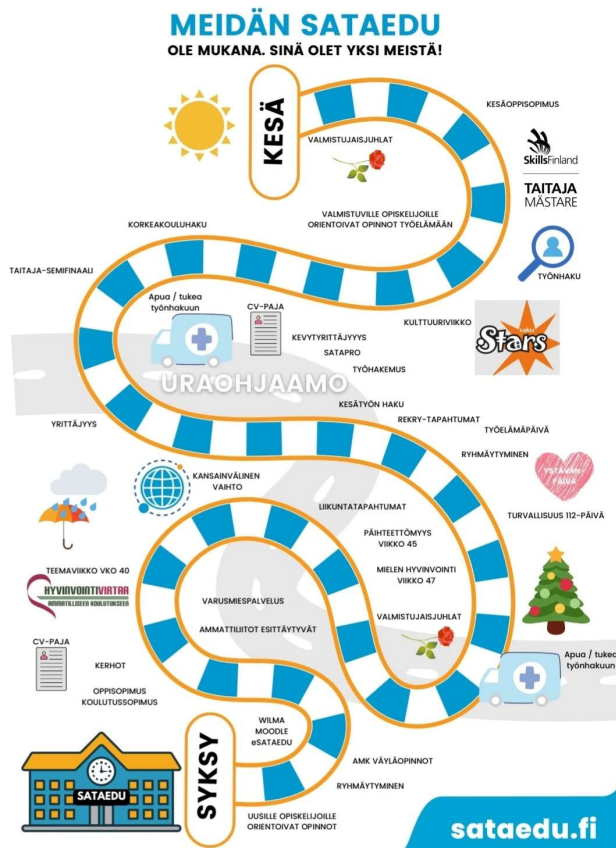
MEIDÄN SATAEDU
OLE MUKANA. SINÄ OLET YKSI MEISTÄ!

KESÄ

KESÄOPPISOPIMUS

VALMISTUJAISJUHLAT

SkillsFinland

TAITAJA MÄSTARE

VALMISTUVILLE OPISKELIJOILLE ORIENTOIVAT OPINNOT TYÖELÄMÄÄN

KORKEAKOULUHAKU

TYÖNHAKU

TAITAJA-SEMIFINAALI

Apua / tukea työnhakuun

CV-PAJA

KULTTUURIVIIKKO

Stars

KEVYTYRITTÄJYYS

SATAPRO

URAOHJAAMO

TYÖHAKEMUS

KESÄTYÖN HAKU

REKRY-TAPAHTUMAT

YRITTÄJYYS

TYÖELÄMÄPÄIVÄ

RYHMÄYTYMINEN

YSTÄVÄNPÄIVÄ

KANSAINVÄLINEN VAIHTO

LIIKUNTATAPAHTUMAT

TURVALLISUUS 112-PÄIVÄ

PÄIHTEETTÖMYYS VIIKKO 45

TEEMAVIIKKO VKO 40

MIELEN HYVINVOINTI VIIKKO 47

HYVINVOINTIVIRTAA AMMATILLISEEN KOULUTUKSEEN

VARUSMIESPALVELUS

VALMISTUJAISJUHLAT

AMMATTILIITOT ESITTÄYTYVÄT

CV-PAJA

Apua / tukea työnhakuun

KERHOT

OPPISOPIMUS KOULUTUSSOPIMUS

WILMA MOODLE eSATAEDU

SATAEDU

SYKSY

AMK VÄYLÄOPINNOT

RYHMÄYTYMINEN

UUSILLE OPISKELIJOILLE ORIENTOIVAT OPINNOT

sataedu.fi